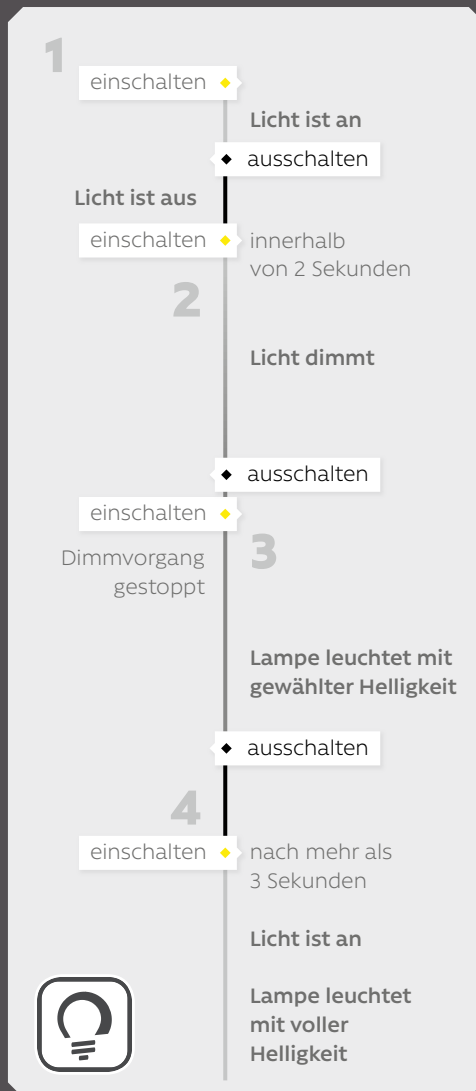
1

einschalten

Licht ist an

ausschalten

Licht ist aus

einschalten

innerhalb von 2 Sekunden

2

Licht dimmt

ausschalten

einschalten

Dimmvorgang gestoppt

3

Lampe leuchtet mit gewählter Helligkeit

ausschalten

4

einschalten

nach mehr als 3 Sekunden

Licht ist an

Lampe leuchtet mit voller Helligkeit